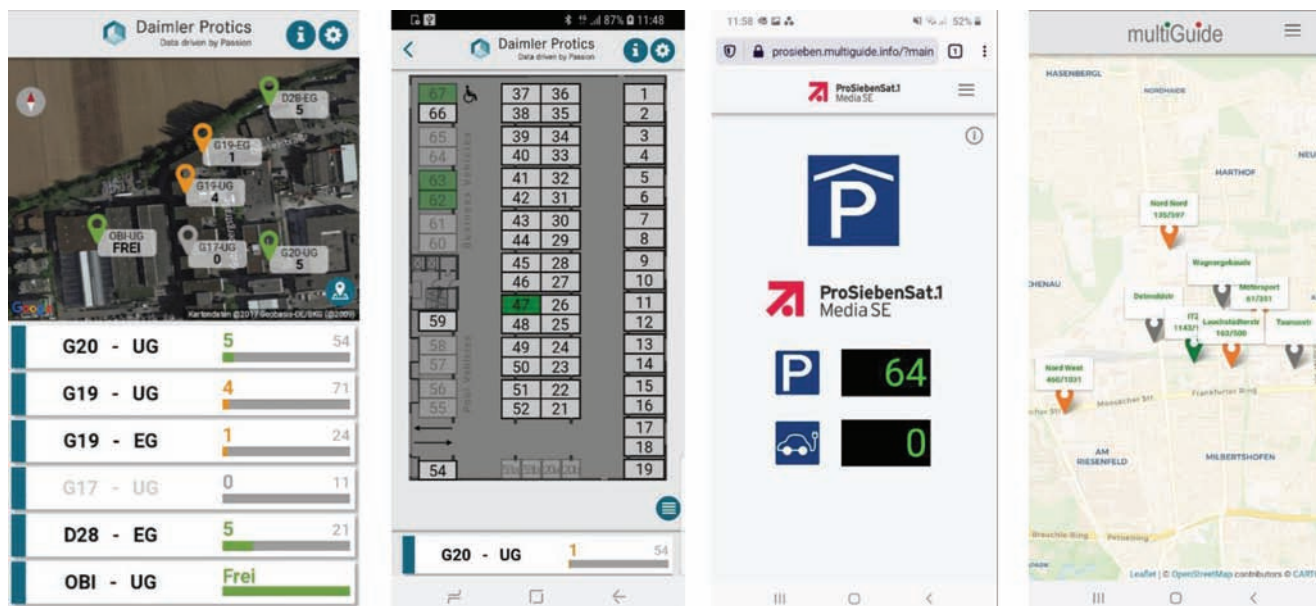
Daimler Protics
Data driven by Passion

D28-EG
5
G19-EG
1
G19-UG
4
OBI-UG
FREI
G17-UG
0
G20-UG
5

| G20 - UG | 5 | 54 |
|---|---|---|
| G19 - UG | 4 | 71 |
| G19 - EG | 1 | 24 |
| G17 - UG | 0 | 11 |
| D28 - EG | 5 | 21 |
| OBI - UG | Frei | |

87% 11:48
Daimler Protics
Data driven by Passion

67 66 65 64 63 62 61 60 59 58 57 56 55 54
37 36 38 35 39 34 40 33 41 32 42 31 43 30 44 29 45 28 46 27 47 26 48 25 49 24 50 23 51 22 52 21
1 2 3 4 5 6 7 8 9 10 11 12 13 14 15 16 17 18 19

G20 - UG 1 54

11:58 52%
prosieben.multiguide.info/?main
ProSiebenSat.1 Media SE
ProSiebenSat.1 Media SE
64
0

multiGuide
HASENBERGL
HARTHOF
Nord Nord 135/597
Nord West 490/1031
AM RIESENFELD
MILBERTSHOFEN
Leaflet | © OpenStreetMap contributors © CARTO